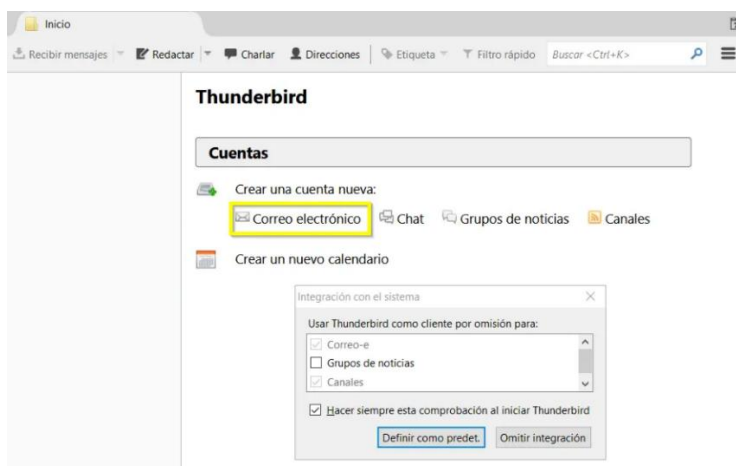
Inicio

Recibir mensajes | Redactar | Charlar | Direcciones | Etiqueta | Filtro rápido | Buscar <Ctrl+K>

Thunderbird

Cuentas

Crear una cuenta nueva:

Correo electrónico | Chat | Grupos de noticias | Canales

Crear un nuevo calendario

Integración con el sistema

Usar Thunderbird como cliente por omisión para:

Correo-e
Grupos de noticias
Canales

Hacer siempre esta comprobación al iniciar Thunderbird

Definir como predet. | Omitir integración